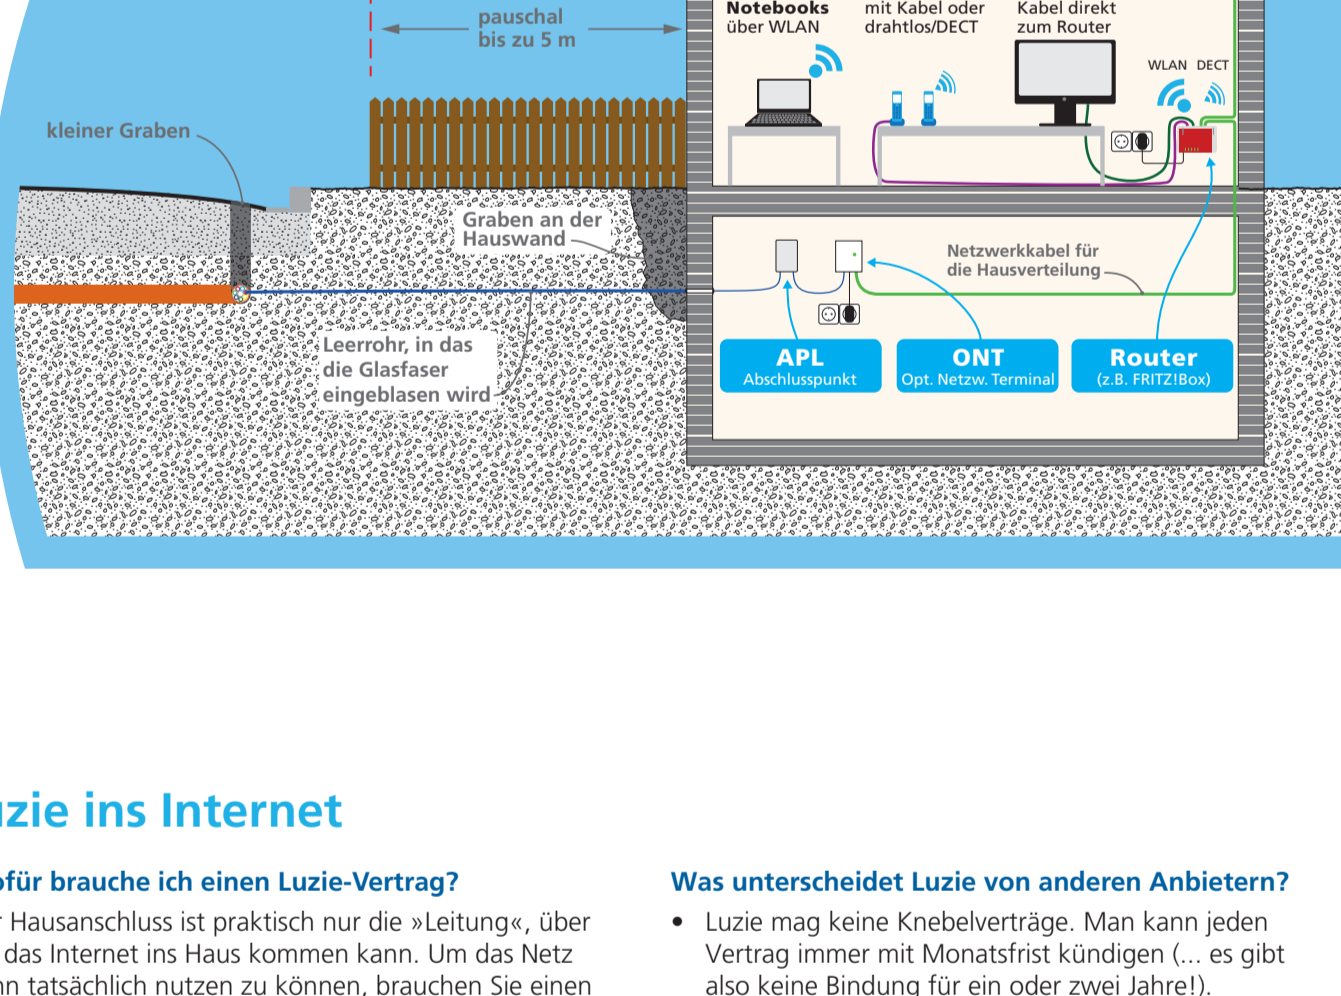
pauschal bis zu 5 m

Notebooks über WLAN

mit Kabel oder drahtlos/DECT

Kabel direkt zum Router

WLAN DECT

kleiner Graben

Graben an der Hauswand

Netzwerkkabel für die Hausverteilung

Leerrohr, in das die Glasfaser eingeblasen wird

APL
Abschlusspunkt

ONT
Opt. Netzw. Terminal

Router
(z.B. FRITZ!Box)

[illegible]zie ins Internet

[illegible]für brauche ich einen Luzie-Vertrag?

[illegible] Hausanschluss ist praktisch nur die »Leitung«, über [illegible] das Internet ins Haus kommen kann. Um das Netz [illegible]n tatsächlich nutzen zu können, brauchen Sie einen

Was unterscheidet Luzie von anderen Anbietern?

• Luzie mag keine Knebelverträge. Man kann jeden Vertrag immer mit Monatsfrist kündigen (... es gibt also keine Bindung für ein oder zwei Jahre!).